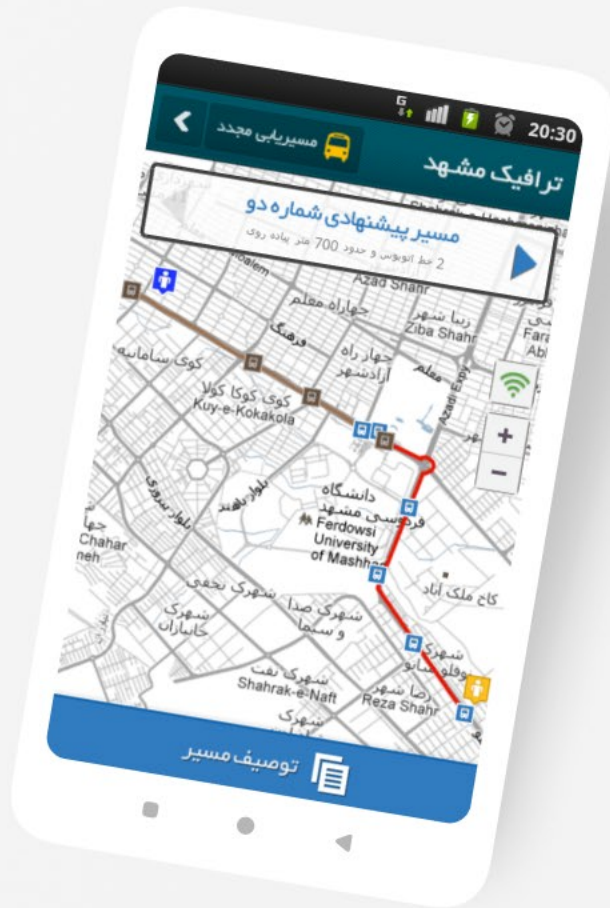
20:30

ترافیک مشهد

مسیریابی مجدد

مسیر پیشنهادی شماره دو

2 خط اتوبوس و حدود 700 متر پیاده روی

Azad Shahr

چهاراه معلم

زیبا شهر
Ziba Shahr

فرهنگ

چهار راه آزادشهر

معلم

کوی سامانیه

کوی کوکا کولا
Kuy-e-Kokakola

بلوار سروی

بلوار بهمن

دانشگاه فردوسی مشهد
Ferdowsi University of Mashhad

Chahar

کاخ ملک آباد

شهرک نجفی

شهرک صدا و سیما

شهرک خانزاران

شهرک نفت
Shahrak-e-Naft

رضا شهر
Reza Shahr

شهرک

توصیف مسیر